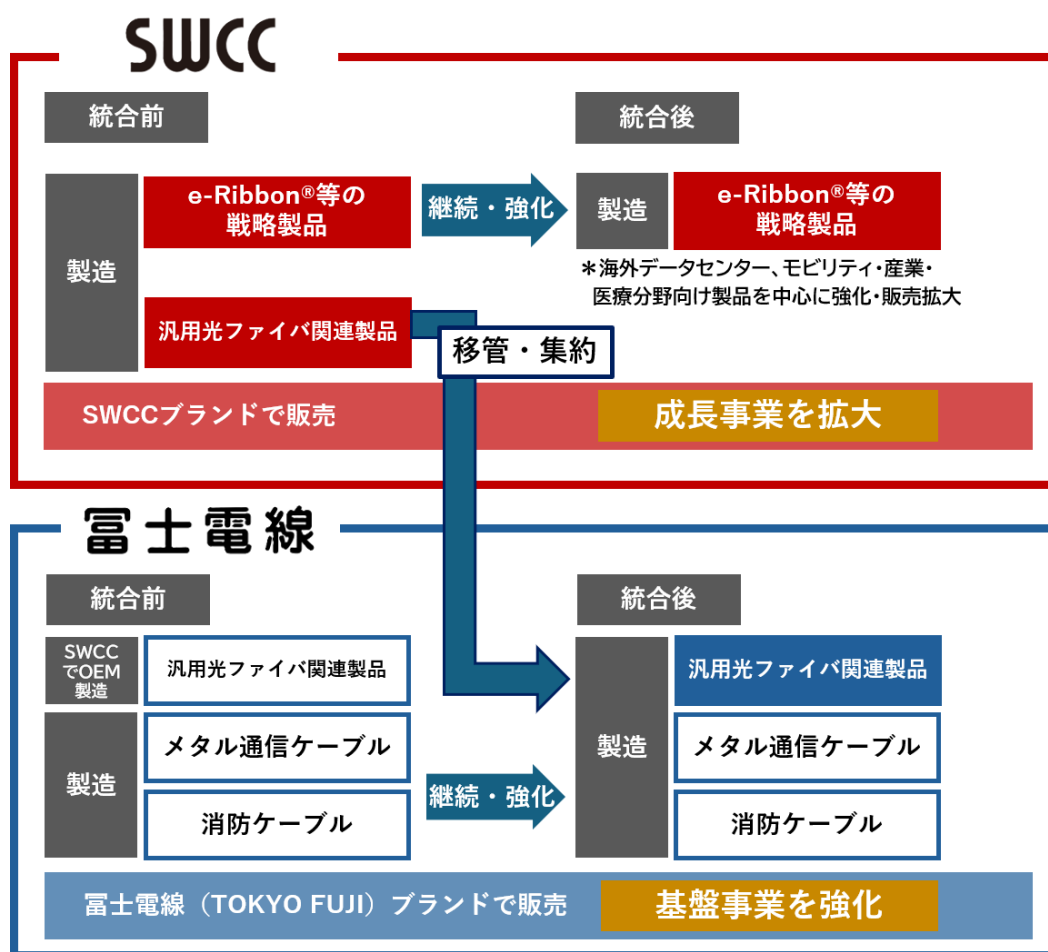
SWCC

統合前

統合後

製造

e-Ribbon®等の戦略製品

継続・強化

製造

e-Ribbon®等の戦略製品

＊海外データセンター、モビリティ・産業・医療分野向け製品を中心に強化・販売拡大

汎用光ファイバ関連製品

移管・集約

SWCCブランドで販売

成長事業を拡大

冨士電線

統合前

統合後

SWCCでOEM製造

汎用光ファイバ関連製品

製造

メタル通信ケーブル

消防ケーブル

継続・強化

製造

汎用光ファイバ関連製品

メタル通信ケーブル

消防ケーブル

冨士電線（TOKYO FUJI）ブランドで販売

基盤事業を強化